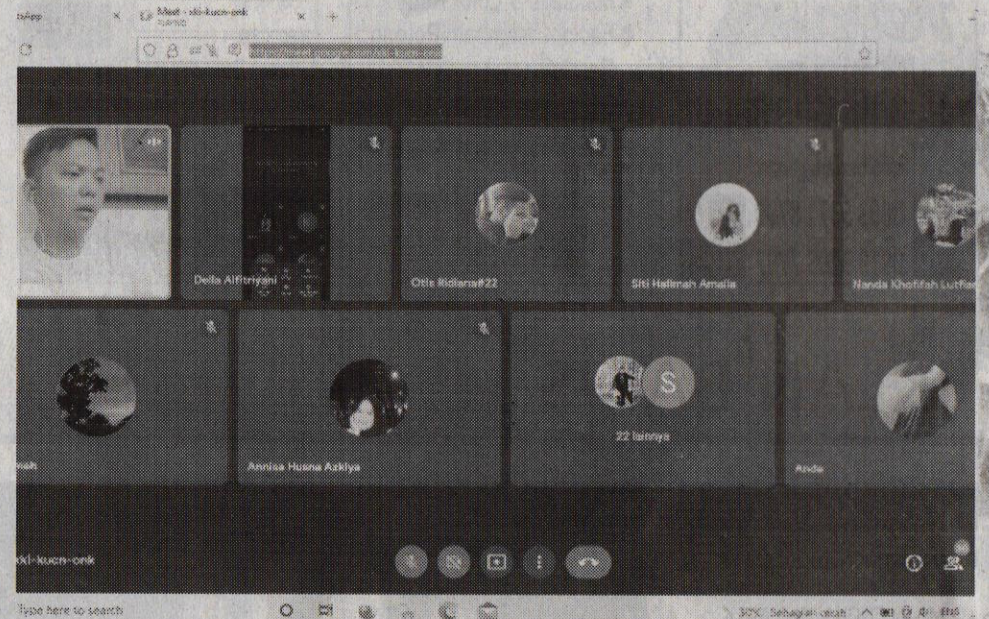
tsApp
Meet - xki-kucn-onk
Della Alfitriyani
Otis Ridlana#22
Siti Halimah Amalia
Nanda Khofifah Lutfia
wah
Annisa Husna Azkiya
S
22 lainnya
Anda
xki-kucn-onk
Type here to search
32°C Sebagian cerah
ENG